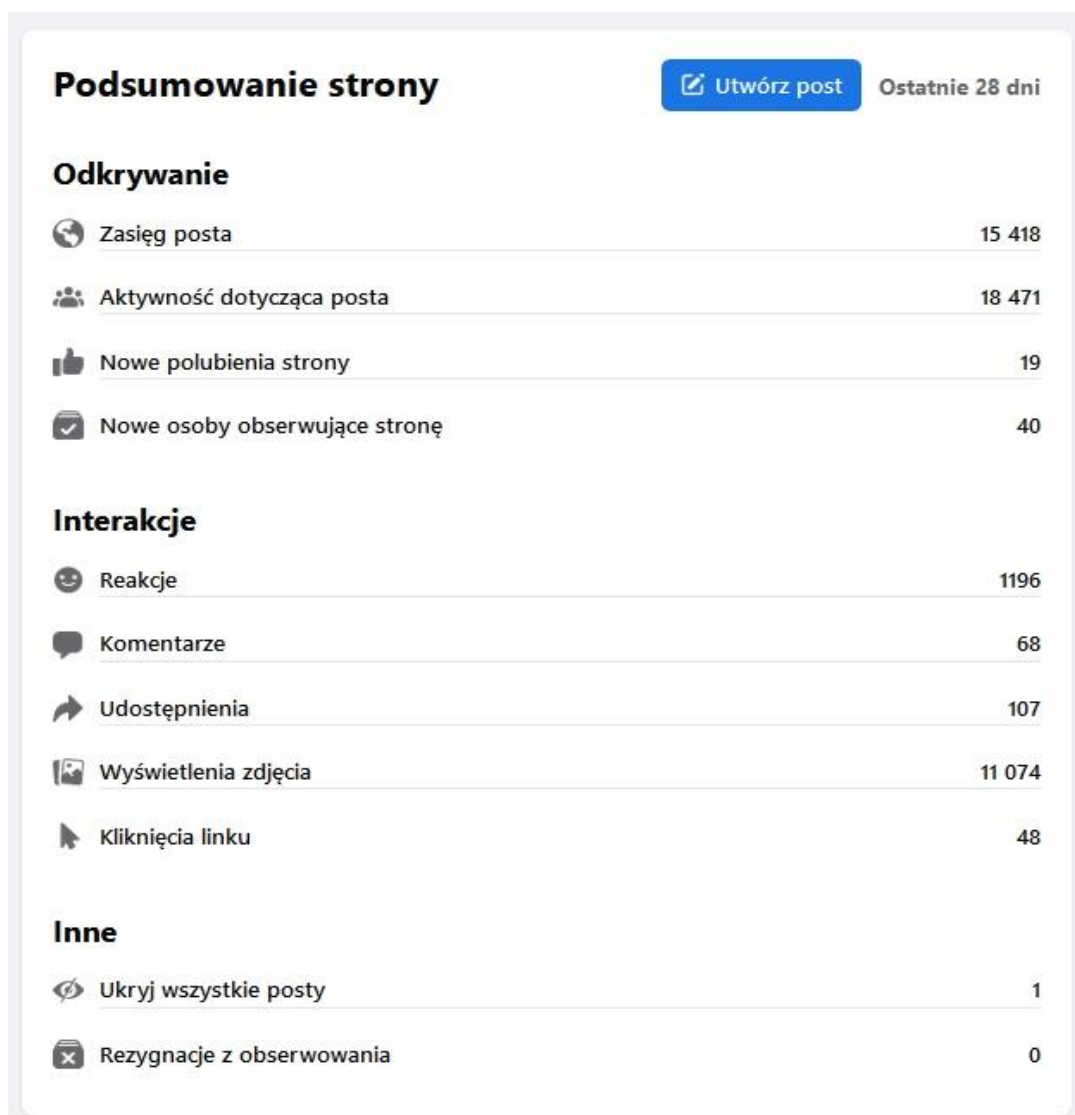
Podsumowanie strony

Utwórz post

Ostatnie 28 dni

Odkrywanie

Zasięg posta 15 418

Aktywność dotycząca posta 18 471

Nowe polubienia strony 19

Nowe osoby obserwujące stronę 40

Interakcje

Reakcje 1196

Komentarze 68

Udostępnienia 107

Wyświetlenia zdjęcia 11 074

Kliknięcia linku 48

Inne

Ukryj wszystkie posty 1

Rezygnacje z obserwowania 0